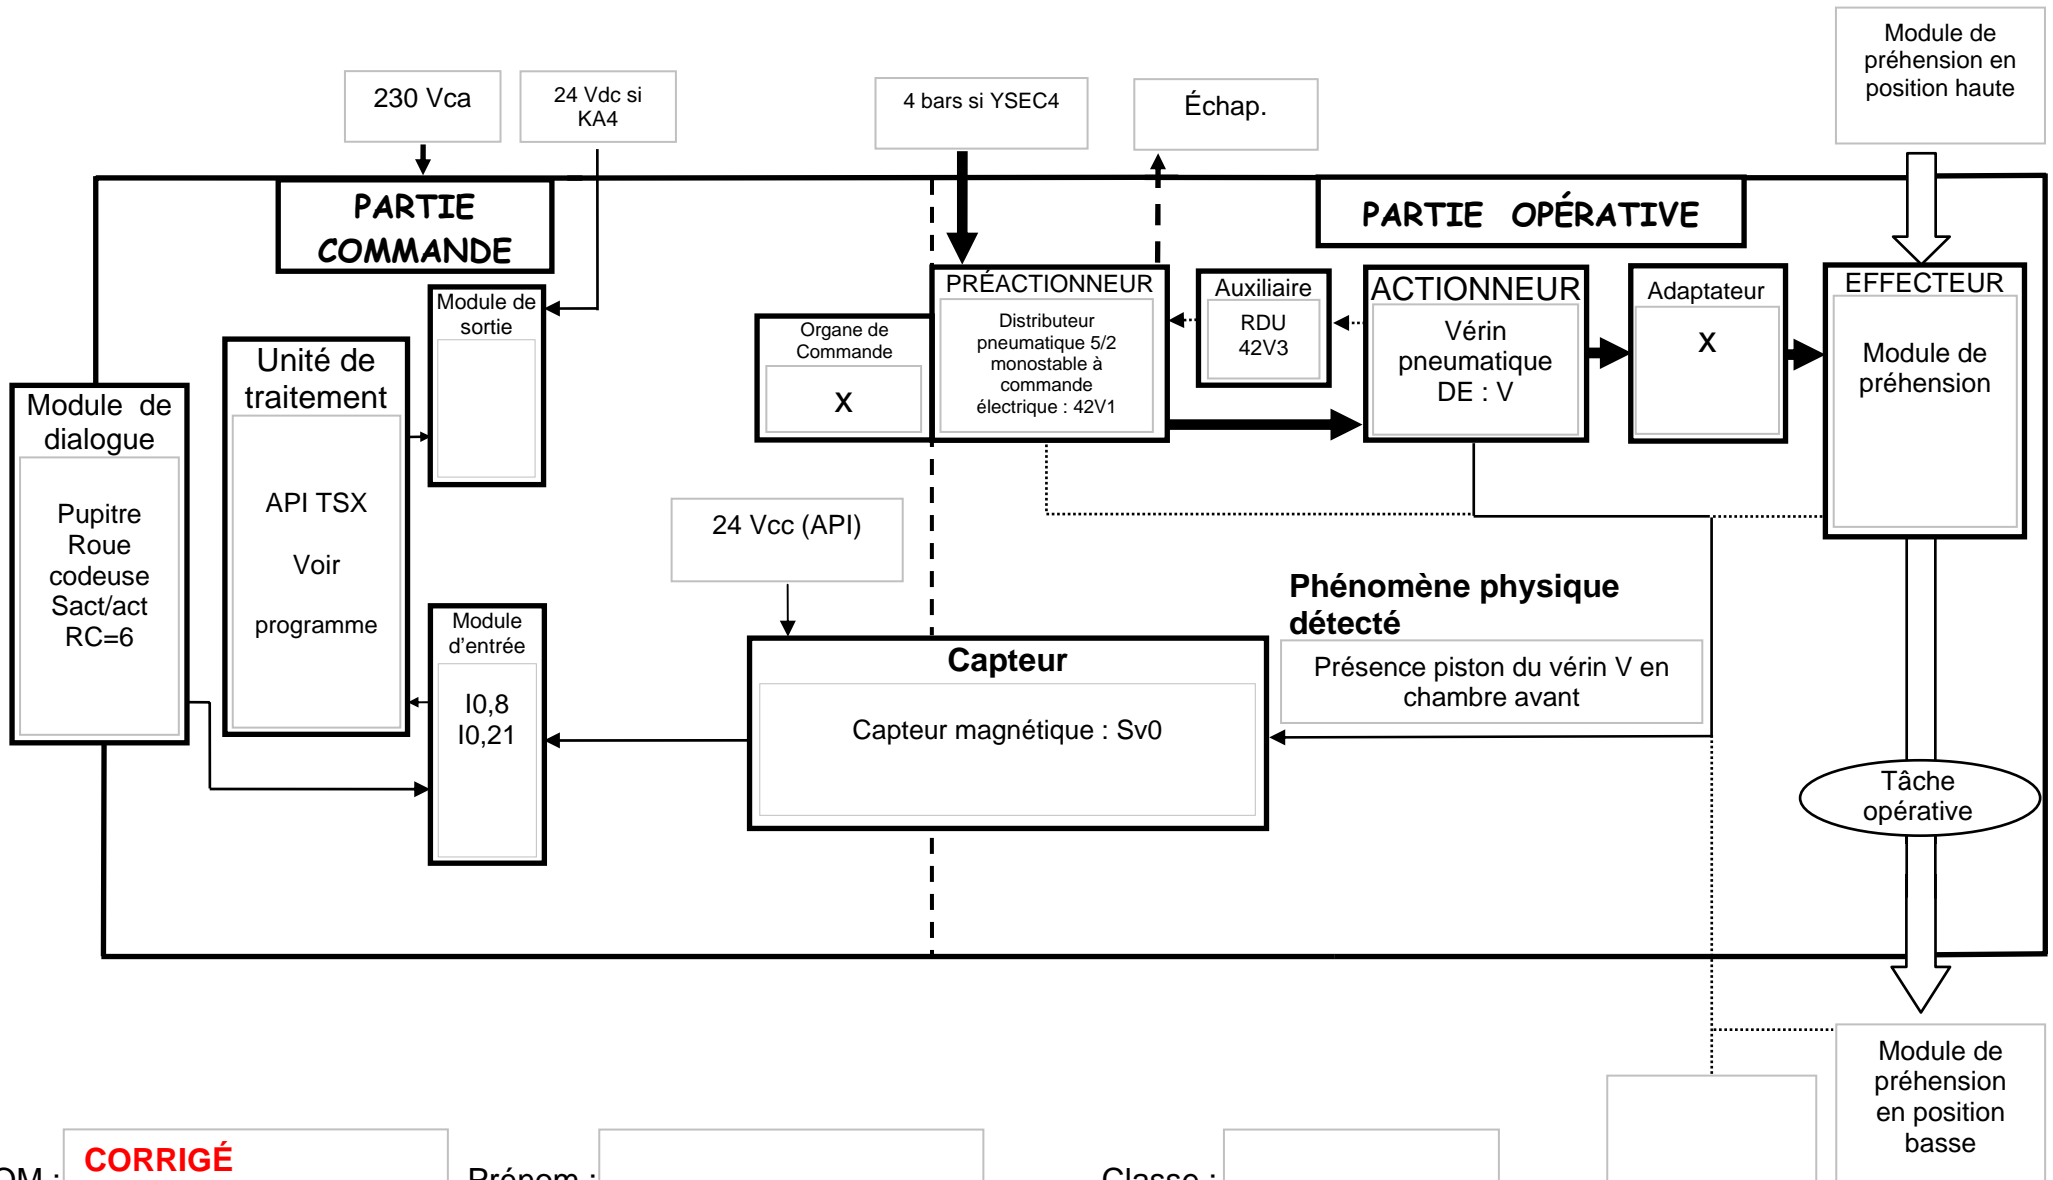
Module de préhension en position haute

230 Vca

24 Vdc si KA4

4 bars si YSEC4

Échap.

PARTIE COMMANDE

PARTIE OPÉRATIVE

Module de sortie

Unité de traitement

API TSX

Voir

programme

Module de dialogue

Pupitre Roue codeuse Sact/act RC=6

Organe de Commande

X

PRÉACTIONNEUR

Distributeur pneumatique 5/2 monostable à commande électrique : 42V1

Auxiliaire

RDU 42V3

ACTIONNEUR

Vérin pneumatique DE : V

Adaptateur

X

EFFECTEUR

Module de préhension

24 Vcc (API)

Phénomène physique détecté

Présence piston du vérin V en chambre avant

Module d'entrée

I0,8
I0,21

Capteur

Capteur magnétique : Sv0

Tâche opérative

Module de préhension en position basse

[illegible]OM : CORRIGÉ

Prénom :

Classe :